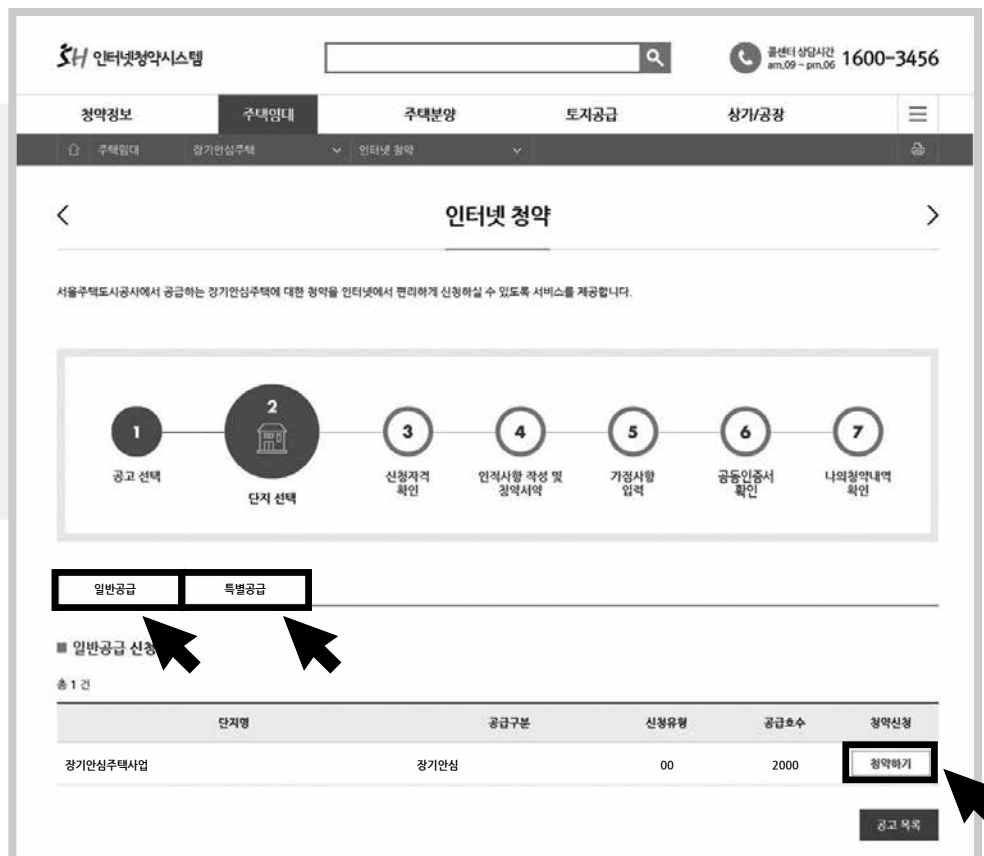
SH 인터넷청약시스템

콜센터 상담시간 am.09 ~ pm.06 1600-3456

청약정보 | 주택임대 | 주택분양 | 토지공급 | 상가/공장

주택임대 | 장기안심주택 | 인터넷 청약

<

인터넷 청약

>

서울주택도시공사에서 공급하는 장기안심주택에 대한 청약을 인터넷에서 편리하게 신청하실 수 있도록 서비스를 제공합니다.

1 공고 선택

2 단지 선택

3 신청자격 확인

4 인적사항 작성 및 청약서약

5 가점사항 입력

6 공동인증서 확인

7 나의청약내역 확인

일반공급 | 특별공급

■ 일반공급 신청

총 1 건

| 단지명 | 공급구분 | 신청유형 | 공급호수 | 청약신청 |
|---|---|---|---|---|
| 장기안심주택사업 | 장기안심 | 00 | 2000 | 청약하기 |

공고 목록